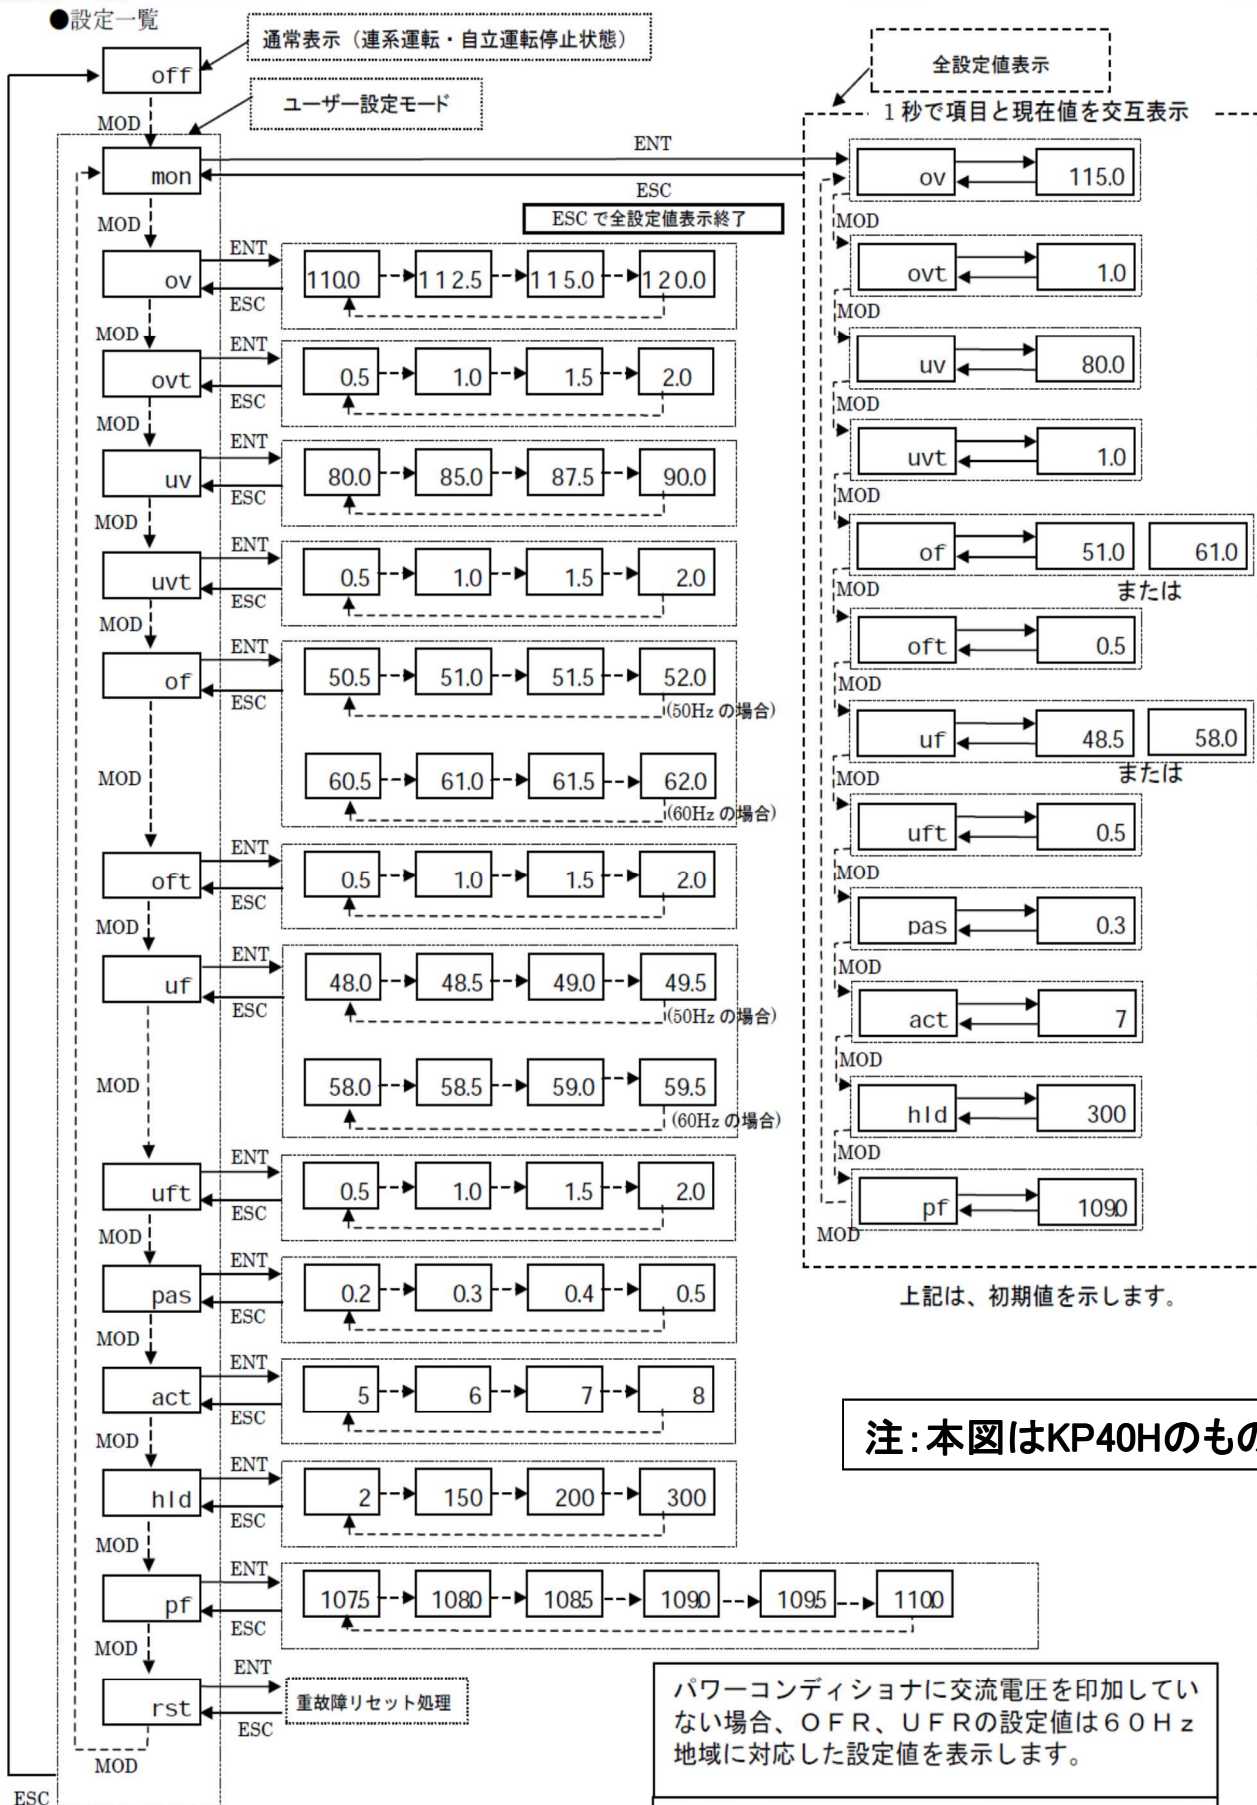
●設定一覧

通常表示（連系運転・自立運転停止状態）

off

MOD

ユーザー設定モード

全設定値表示

1秒で項目と現在値を交互表示

mon

ENT

ESC

ESC で全設定値表示終了

MOD

ov

ENT

ESC

110.0 112.5 115.0 120.0

MOD

ovt

ENT

ESC

0.5 1.0 1.5 2.0

MOD

uv

ENT

ESC

80.0 85.0 87.5 90.0

MOD

uvt

ENT

ESC

0.5 1.0 1.5 2.0

MOD

of

ENT

ESC

50.5 51.0 51.5 52.0

(50Hz の場合)

MOD

60.5 61.0 61.5 62.0

(60Hz の場合)

oft

ENT

ESC

0.5 1.0 1.5 2.0

MOD

uf

ENT

ESC

48.0 48.5 49.0 49.5

(50Hz の場合)

MOD

58.0 58.5 59.0 59.5

(60Hz の場合)

uft

ENT

ESC

0.5 1.0 1.5 2.0

MOD

pas

ENT

ESC

0.2 0.3 0.4 0.5

MOD

act

ENT

ESC

5 6 7 8

MOD

hld

ENT

ESC

2 150 200 300

MOD

pf

ENT

ESC

1075 1080 1085 1090 1095 1100

MOD

rst

ENT

ESC

重故障リセット処理

MOD

ESC

ov 115.0

MOD

ovt 1.0

MOD

uv 80.0

MOD

uvt 1.0

MOD

of 51.0 61.0

または

MOD

oft 0.5

MOD

uf 48.5 58.0

または

MOD

uft 0.5

MOD

pas 0.3

MOD

act 7

MOD

hld 300

MOD

pf 1090

MOD

上記は、初期値を示します。

注:本図はKP40Hのもの

パワーコンディショナに交流電圧を印加していない場合、ＯＦＲ、ＵＦＲの設定値は６０Ｈｚ地域に対応した設定値を表示します。